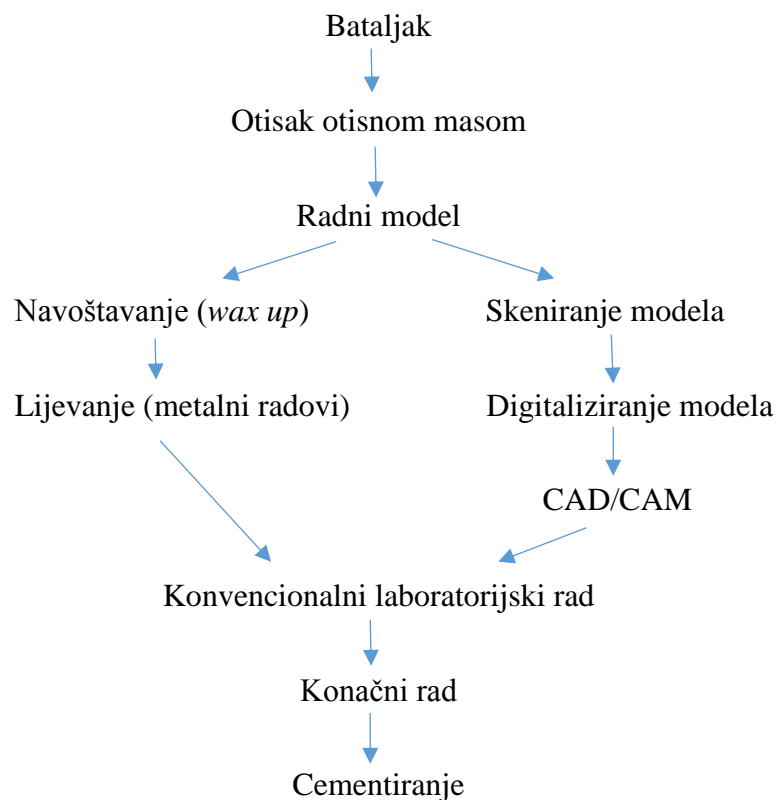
Bataljak

Otisak otisnom masom

Radni model

Navoštavanje (*wax up*)

Lijevanje (metalni radovi)

Skeniranje modela

Digitaliziranje modela

CAD/CAM

Konvencionalni laboratorijski rad

Konačni rad

Cementiranje